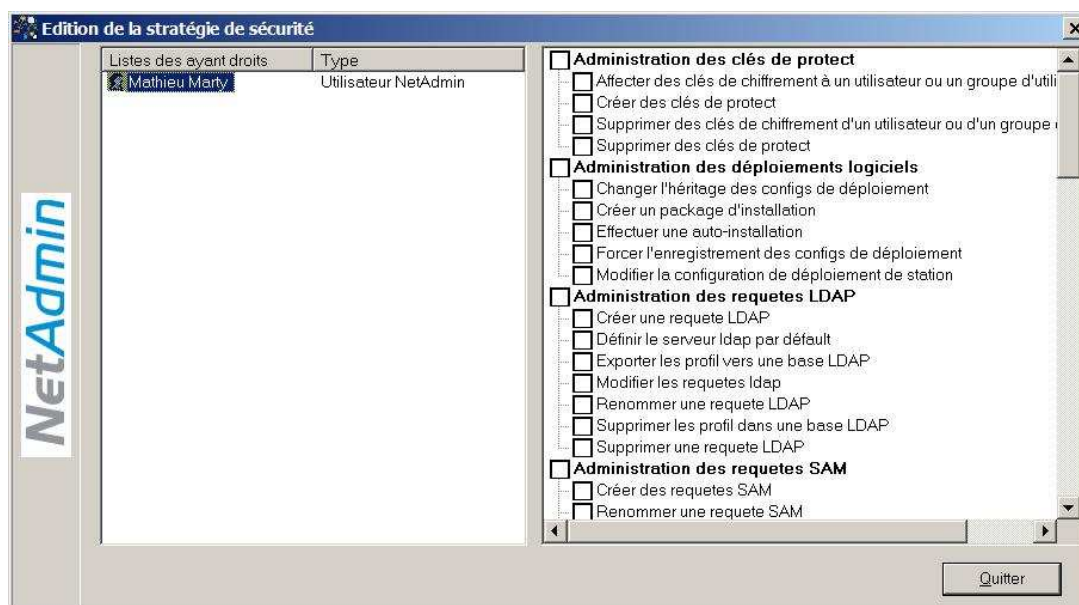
Edition de la stratégie de sécurité

NetAdmin

| Listes des ayant droits | Type |
|---|---|
| Mathieu Marty | Utilisateur NetAdmin |

Administration des clés de protect
Affecter des clés de chiffrement à un utilisateur ou un groupe d'utili
Créer des clés de protect
Supprimer des clés de chiffrement d'un utilisateur ou d'un groupe
Supprimer des clés de protect
Administration des déploiements logiciels
Changer l'héritage des configs de déploiement
Créer un package d'installation
Effectuer une auto-installation
Forcer l'enregistrement des configs de déploiement
Modifier la configuration de déploiement de station
Administration des requetes LDAP
Créer une requete LDAP
Définir le serveur ldap par défault
Exporter les profil vers une base LDAP
Modifier les requetes ldap
Renommer une requete LDAP
Supprimer les profil dans une base LDAP
Supprimer une requete LDAP
Administration des requetes SAM
Créer des requetes SAM
Renommer une requete SAM

Quitter